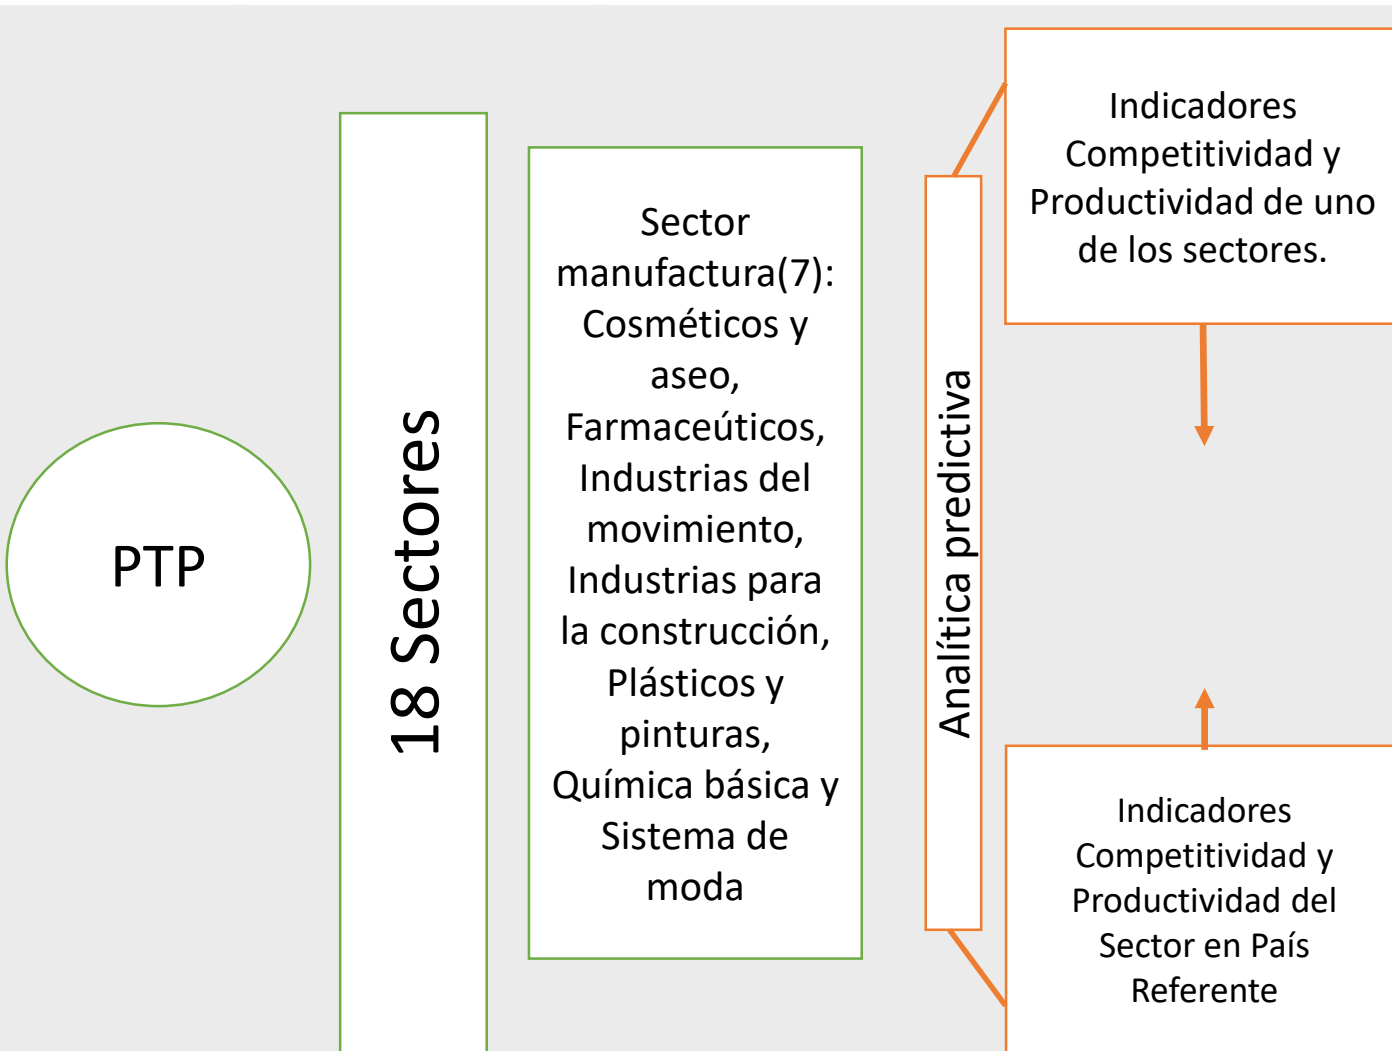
PTP

18 Sectores

Sector manufactura(7): Cosméticos y aseo, Farmaceúticos, Industrias del movimiento, Industrias para la construcción, Plásticos y pinturas, Química básica y Sistema de moda

Analítica predictiva

Indicadores Competitividad y Productividad de uno de los sectores.

Indicadores Competitividad y Productividad del Sector en País Referente